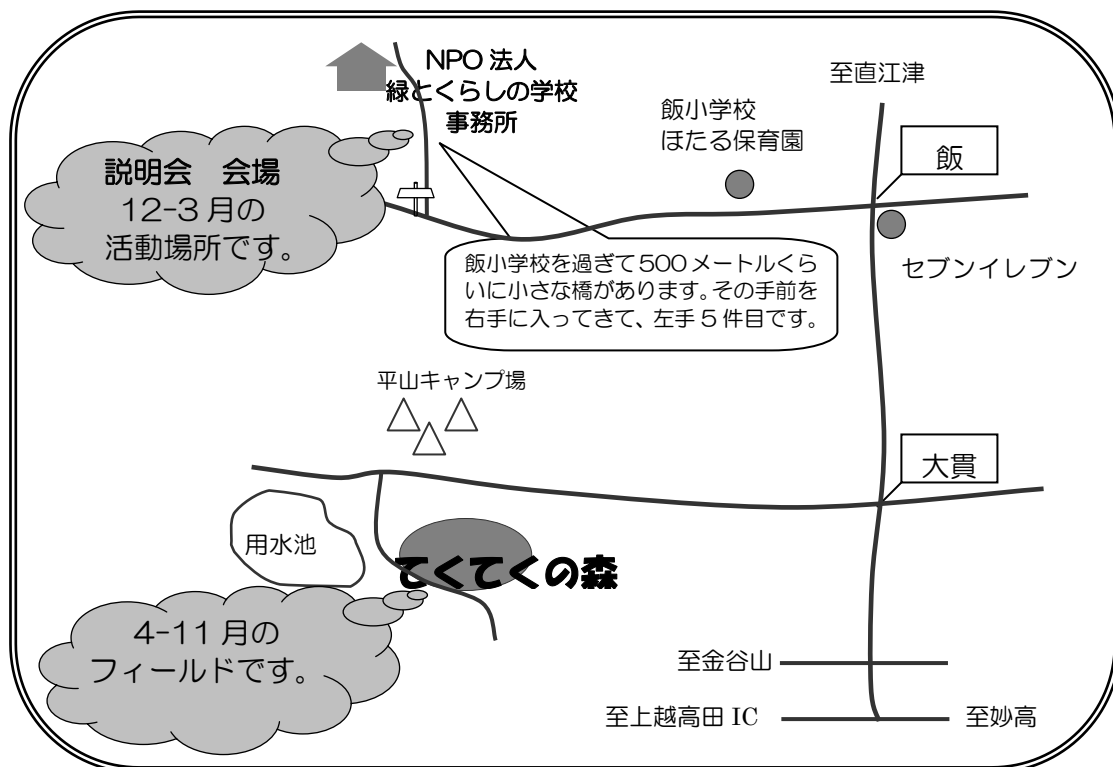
NPO 法人
緑とくらしの学校
事務所

至直江津

飯小学校
ほたる保育園

飯

説明会　会場
12-3 月の
活動場所です。

飯小学校を過ぎて500 メートルくらいに小さな橋があります。その手前を右手に入ってきて、左手５件目です。

セブンイレブン

平山キャンプ場

大貫

用水池

てくてくの森

4-11 月の
フィールドです。

至金谷山

至上越高田 IC

至妙高